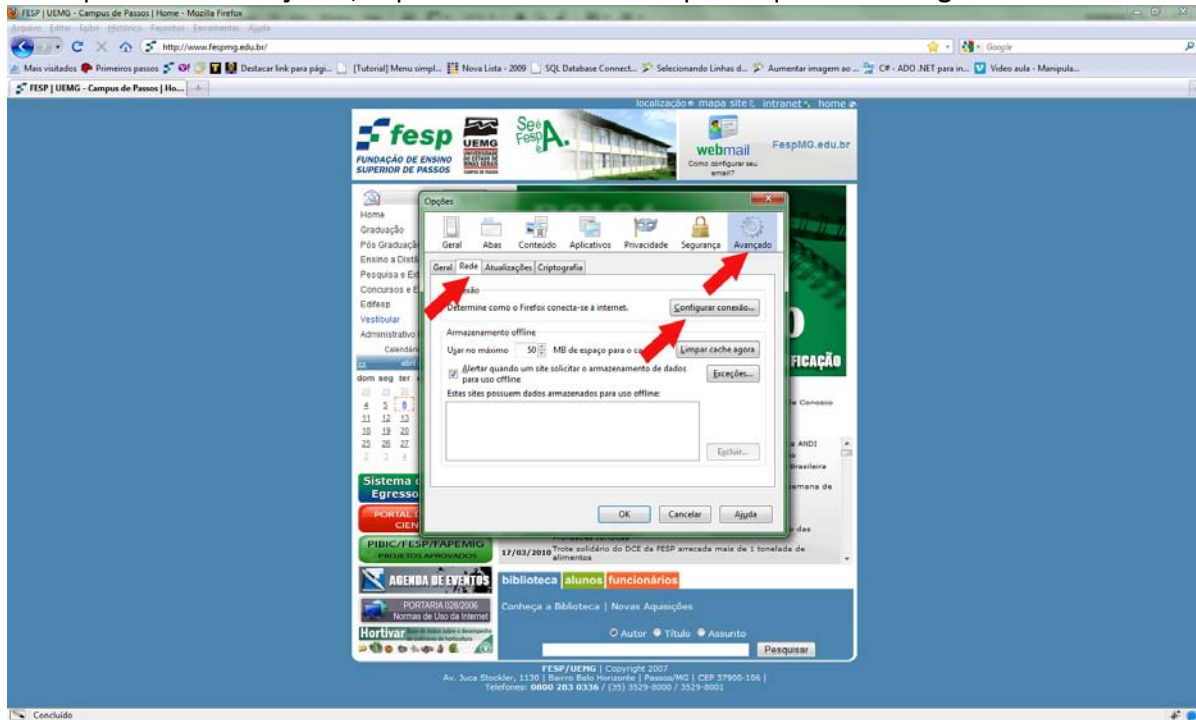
FESP | UEMG - Campus de Passos | Home - Mozilla Firefox

Arquivo Editar Exibir Histórico Favoritos Ferramentas Ajuda

http://www.fespmg.edu.br/

Google

Mais visitados Primeiros passos Destacar link para pági... [Tutorial] Menu simpl... Nova Lista - 2009 SQL Database Connect... Selecionando Linhas d... Aumentar imagem ao ... C# - ADO .NET para in... Video aula - Manipula...

FESP | UEMG - Campus de Passos | Ho...

localização mapa site intranet home

fesp FUNDAÇÃO DE ENSINO SUPERIOR DE PASSOS

UEMG

Sê FESP A.

webmail Como configurar seu email?

FespMG.edu.br

Home
Graduação
Pós Graduação
Ensino a Distâ
Pesquisa e Ex
Concursos e E
Edifesp
Vestibular
Administrativo

Calendário

dom seg ter

Opções

Geral Abas Conteúdo Aplicativos Privacidade Segurança Avançado

Geral Rede Atualizações Criptografia

Conexão

Determine como o Firefox conecta-se à internet. Configurar conexão...

Armazenamento offline

Usar no máximo 50 MB de espaço para o cache Limpar cache agora

Alertar quando um site solicitar o armazenamento de dados para uso offline Exceções...

Estes sites possuem dados armazenados para uso offline:

Excluir...

OK Cancelar Ajuda

Sistema Egresso

PORTAL CIEN

PIBIC/FESP/FAPEMIG PROJETOS APROVADOS

AGENDA DE EVENTOS

PORTARIA 028/2006 Normas de Uso da Internet

Hortivar

FICAÇÃO

Conceito

a ANDI

brasileira

semana de

das

17/03/2010 Trote solidário do DCE da FESP arrecada mais de 1 tonelada de alimentos

biblioteca alunos funcionários

Conheça a Biblioteca | Novas Aquisições

Autor Título Assunto

Pesquisar

FESP/UEMG | Copyright 2007
Av. Juca Stockler, 1130 | Bairro Belo Horizonte | Passos/MG | CEP 37900-106 |
Telefones: 0800 283 0336 / (35) 3529-8000 / 3529-8001

Concluído